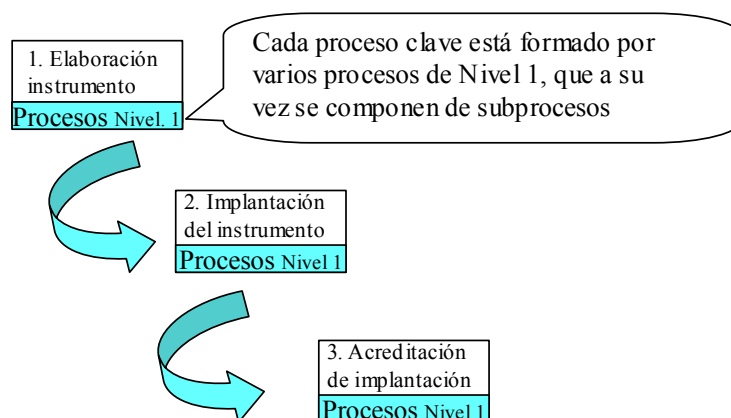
1. Elaboración instrumento

Procesos Nivel. 1

Cada proceso clave está formado por varios procesos de Nivel 1, que a su vez se componen de subprocesos

2. Implantación del instrumento

Procesos Nivel 1

3. Acreditación de implantación

Procesos Nivel 1